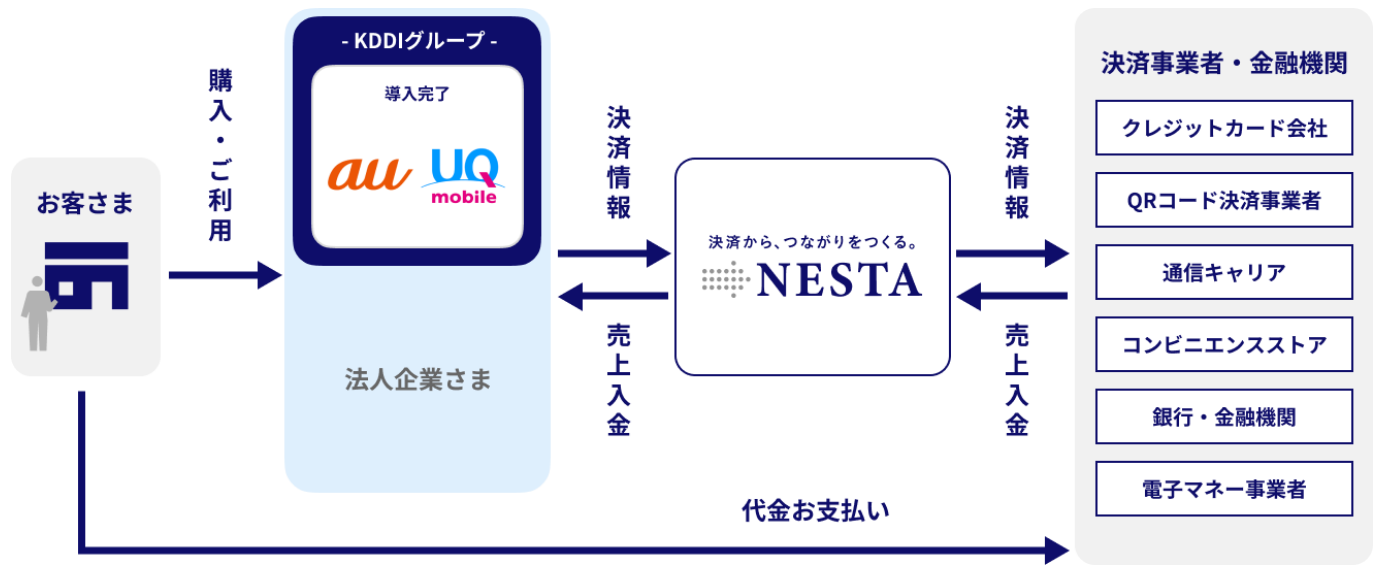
お客さま

購入・ご利用

- KDDIグループ -

導入完了

au

UQ mobile

法人企業さま

決済情報

売上入金

決済から、つながりをつくる。

NESTA

決済情報

売上入金

決済事業者・金融機関

クレジットカード会社

QRコード決済事業者

通信キャリア

コンビニエンスストア

銀行・金融機関

電子マネー事業者

代金お支払い